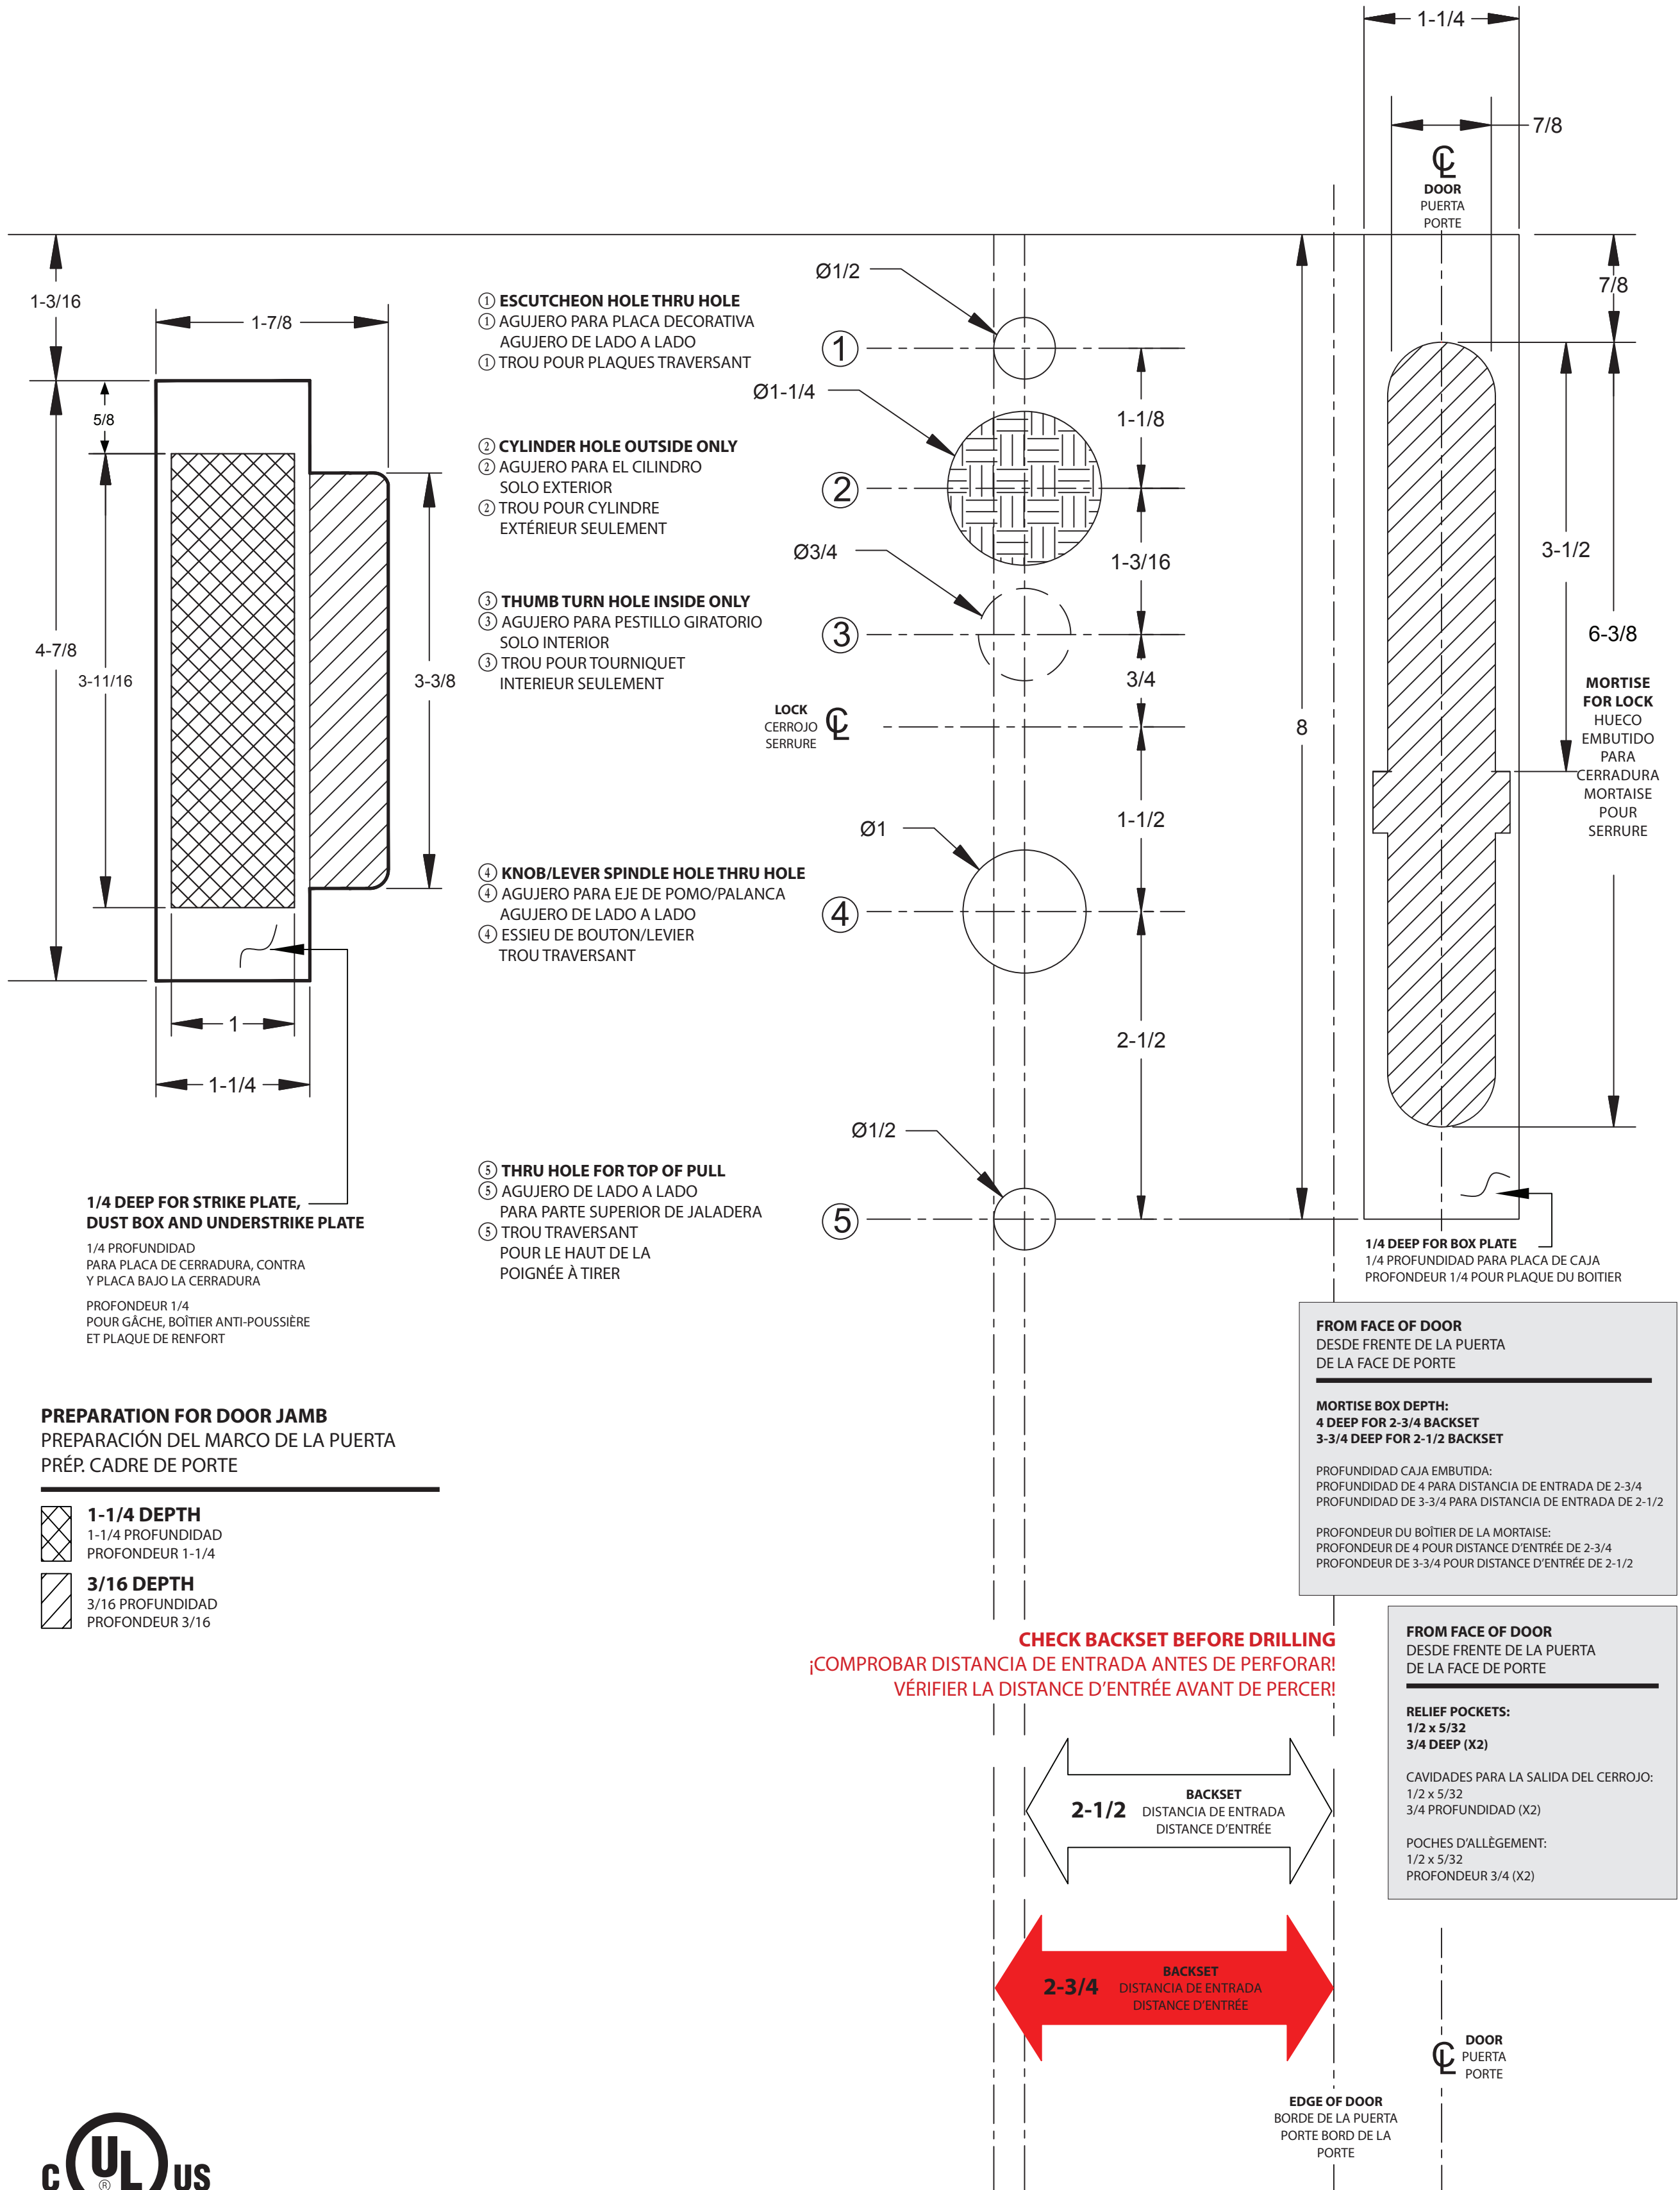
1-1/4

7/8

℄
DOOR
PUERTA
PORTE

7/8

1-3/16

1-7/8

5/8

4-7/8

3-11/16

3-3/8

1

1-1/4

1/4 DEEP FOR STRIKE PLATE, DUST BOX AND UNDERSTRIKE PLATE

1/4 PROFUNDIDAD PARA PLACA DE CERRADURA, CONTRA Y PLACA BAJO LA CERRADURA

PROFONDEUR 1/4 POUR GÂCHE, BOÎTIER ANTI-POUSSIÈRE ET PLAQUE DE RENFORT

PREPARATION FOR DOOR JAMB
PREPARACIÓN DEL MARCO DE LA PUERTA
PRÉP. CADRE DE PORTE

1-1/4 DEPTH
1-1/4 PROFUNDIDAD
PROFONDEUR 1-1/4

3/16 DEPTH
3/16 PROFUNDIDAD
PROFONDEUR 3/16

Ø1/2

① ESCUTCHEON HOLE THRU HOLE
① AGUJERO PARA PLACA DECORATIVA AGUJERO DE LADO A LADO
① TROU POUR PLAQUES TRAVERSANT

Ø1-1/4

② CYLINDER HOLE OUTSIDE ONLY
② AGUJERO PARA EL CILINDRO SOLO EXTERIOR
② TROU POUR CYLINDRE EXTÉRIEUR SEULEMENT

Ø3/4

③ THUMB TURN HOLE INSIDE ONLY
③ AGUJERO PARA PESTILLO GIRATORIO SOLO INTERIOR
③ TROU POUR TOURNIQUET INTERIEUR SEULEMENT

LOCK
CERROJO
SERRURE
℄

Ø1

④ KNOB/LEVER SPINDLE HOLE THRU HOLE
④ AGUJERO PARA EJE DE POMO/PALANCA AGUJERO DE LADO A LADO
④ ESSIEU DE BOUTON/LEVIER TROU TRAVERSANT

Ø1/2

⑤ THRU HOLE FOR TOP OF PULL
⑤ AGUJERO DE LADO A LADO PARA PARTE SUPERIOR DE JALADERA
⑤ TROU TRAVERSANT POUR LE HAUT DE LA POIGNÉE À TIRER

1
2
3
4
5

1-1/8
1-3/16
3/4
1-1/2
2-1/2
8
3-1/2
6-3/8

MORTISE FOR LOCK
HUECO EMBUTIDO PARA CERRADURA
MORTAISE POUR SERRURE

1/4 DEEP FOR BOX PLATE
1/4 PROFUNDIDAD PARA PLACA DE CAJA
PROFONDEUR 1/4 POUR PLAQUE DU BOITIER

FROM FACE OF DOOR
DESDE FRENTE DE LA PUERTA
DE LA FACE DE PORTE

MORTISE BOX DEPTH:
4 DEEP FOR 2-3/4 BACKSET
3-3/4 DEEP FOR 2-1/2 BACKSET

PROFUNDIDAD CAJA EMBUTIDA:
PROFUNDIDAD DE 4 PARA DISTANCIA DE ENTRADA DE 2-3/4
PROFUNDIDAD DE 3-3/4 PARA DISTANCIA DE ENTRADA DE 2-1/2

PROFONDEUR DU BOÎTIER DE LA MORTAISE:
PROFONDEUR DE 4 POUR DISTANCE D'ENTRÉE DE 2-3/4
PROFONDEUR DE 3-3/4 POUR DISTANCE D'ENTRÉE DE 2-1/2

CHECK BACKSET BEFORE DRILLING
¡COMPROBAR DISTANCIA DE ENTRADA ANTES DE PERFORAR!
VÉRIFIER LA DISTANCE D'ENTRÉE AVANT DE PERCER!

FROM FACE OF DOOR
DESDE FRENTE DE LA PUERTA
DE LA FACE DE PORTE

RELIEF POCKETS:
1/2 x 5/32
3/4 DEEP (X2)

CAVIDADES PARA LA SALIDA DEL CERROJO:
1/2 x 5/32
3/4 PROFUNDIDAD (X2)

POCHES D'ALLÈGEMENT:
1/2 x 5/32
PROFONDEUR 3/4 (X2)

2-1/2 BACKSET
DISTANCIA DE ENTRADA
DISTANCE D'ENTRÉE

2-3/4 BACKSET
DISTANCIA DE ENTRADA
DISTANCE D'ENTRÉE

℄ DOOR
PUERTA
PORTE

EDGE OF DOOR
BORDE DE LA PUERTA
PORTE BORD DE LA PORTE

c UL US